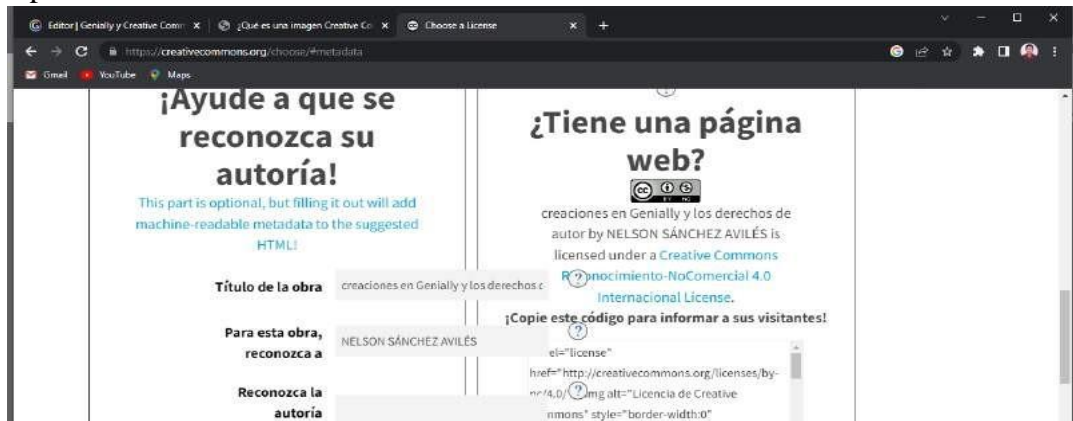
Editor | Genially y Creative Comm ×
¿Qué es una imagen Creative Co ×
Choose a License ×
+

https://creativecommons.org/choose/#metadata

Gmail YouTube Maps

¡Ayude a que se reconozca su autoría!

This part is optional, but filling it out will add machine-readable metadata to the suggested HTML!

Título de la obra creaciones en Genially y los derechos d

Para esta obra, reconozca a NELSON SÁNCHEZ AVILÉS

Reconozca la autoría

¿Tiene una página web?

creaciones en Genially y los derechos de autor by NELSON SÁNCHEZ AVILÉS is licensed under a Creative Commons Reconocimiento-NoComercial 4.0 Internacional License.

¡Copie este código para informar a sus visitantes!

el="license" href="http://creativecommons.org/licenses/by-nc/4.0/"><img alt="Licencia de Creative Commons" style="border-width:0"